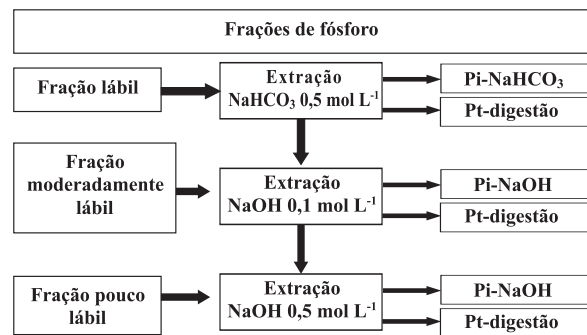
Frações de fósforo

Fração lábil

Extração $NaHCO_3$ 0,5 mol $L^{-1}$

Pi-$NaHCO_3$

Pt-digestão

Fração moderadamente lábil

Extração NaOH 0,1 mol $L^{-1}$

Pi-NaOH

Pt-digestão

Fração pouco lábil

Extração NaOH 0,5 mol $L^{-1}$

Pi-NaOH

Pt-digestão